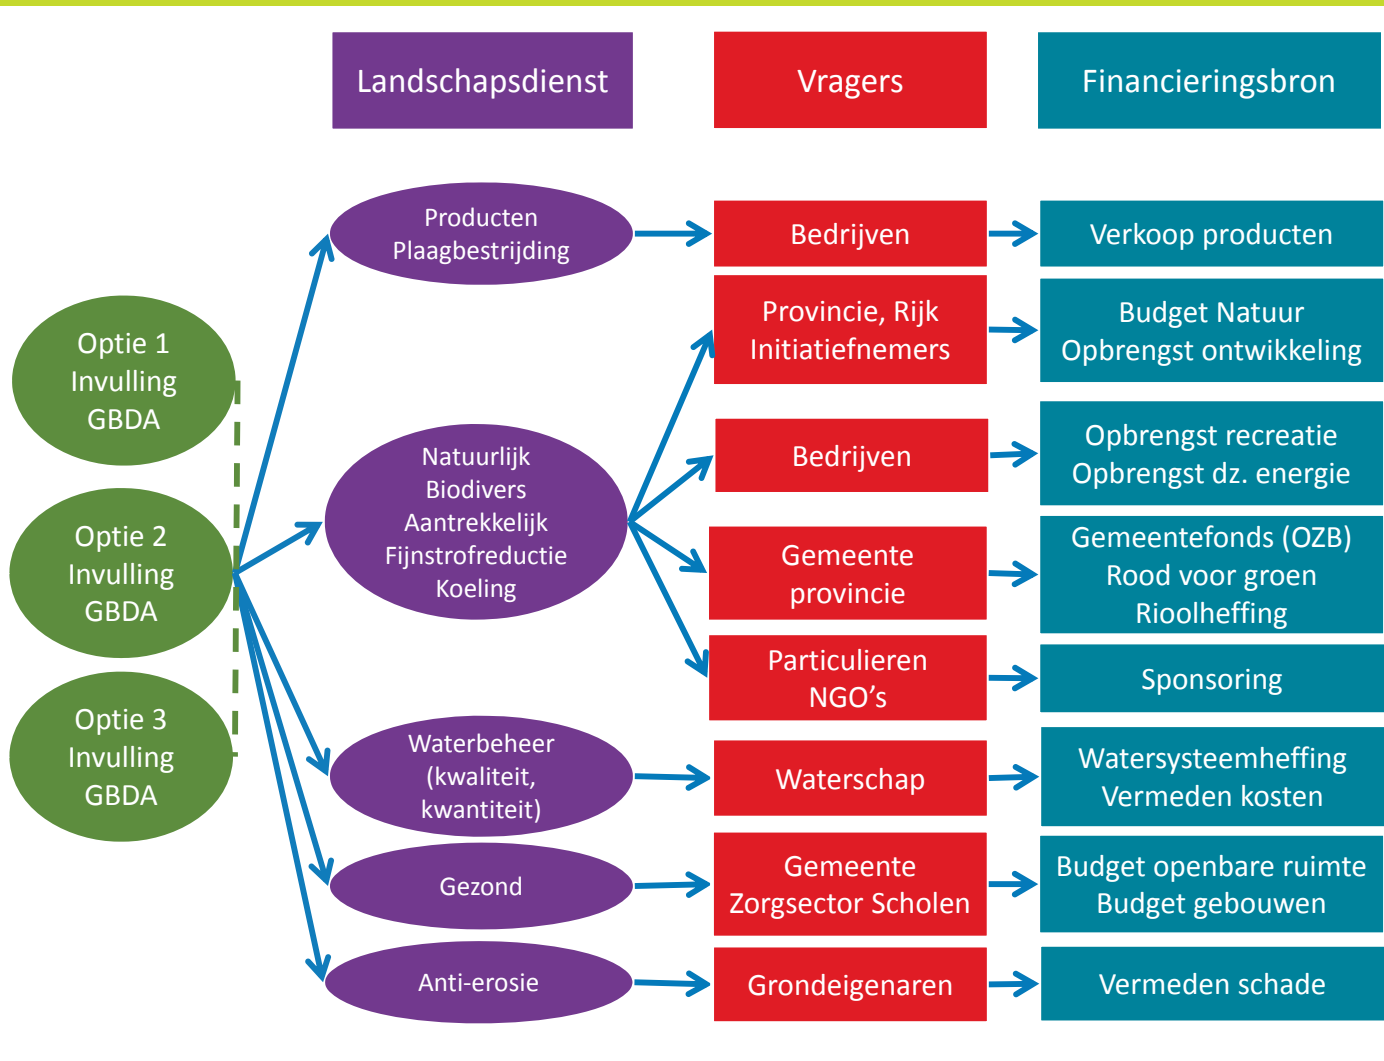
Landschapsdienst

Vragers

Financieringsbron

Optie 1 Invulling GBDA

Optie 2 Invulling GBDA

Optie 3 Invulling GBDA

Producten Plaagbestrijding

Natuurlijk Biodivers Aantrekkelijk Fijnstofreductie Koeling

Waterbeheer (kwaliteit, kwantiteit)

Gezond

Anti-erosie

Bedrijven

Provincie, Rijk Initiatiefnemers

Bedrijven

Gemeente provincie

Particulieren NGO's

Waterschap

Gemeente Zorgsector Scholen

Grondeigenaren

Verkoop producten

Budget Natuur Opbrengst ontwikkeling

Opbrengst recreatie Opbrengst dz. energie

Gemeentefonds (OZB) Rood voor groen Rioolheffing

Sponsoring

Watersysteemheffing Vermeden kosten

Budget openbare ruimte Budget gebouwen

Vermeden schade